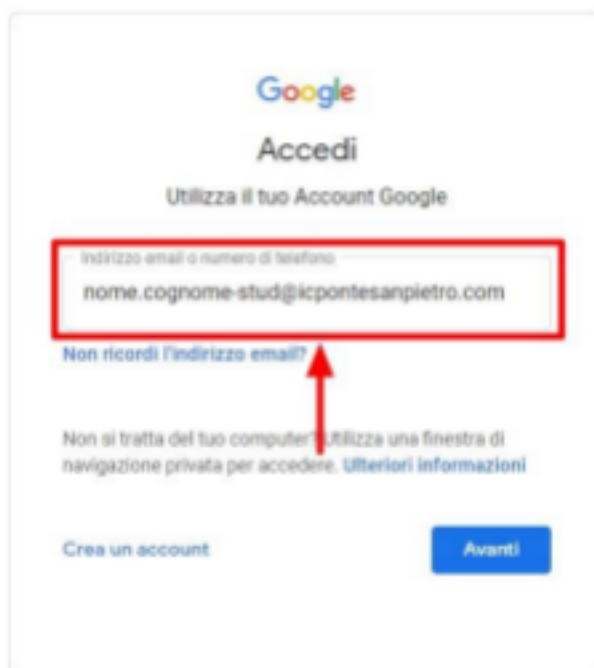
Google

Accedi

Utilizza il tuo Account Google

Indirizzo email o numero di telefono

nome.cognome-stud@icpontesanpietro.com

Non ricordi l'indirizzo email?

Non si tratta del tuo computer? Utilizza una finestra di navigazione privata per accedere. Ulteriori informazioni

Crea un account

Avanti